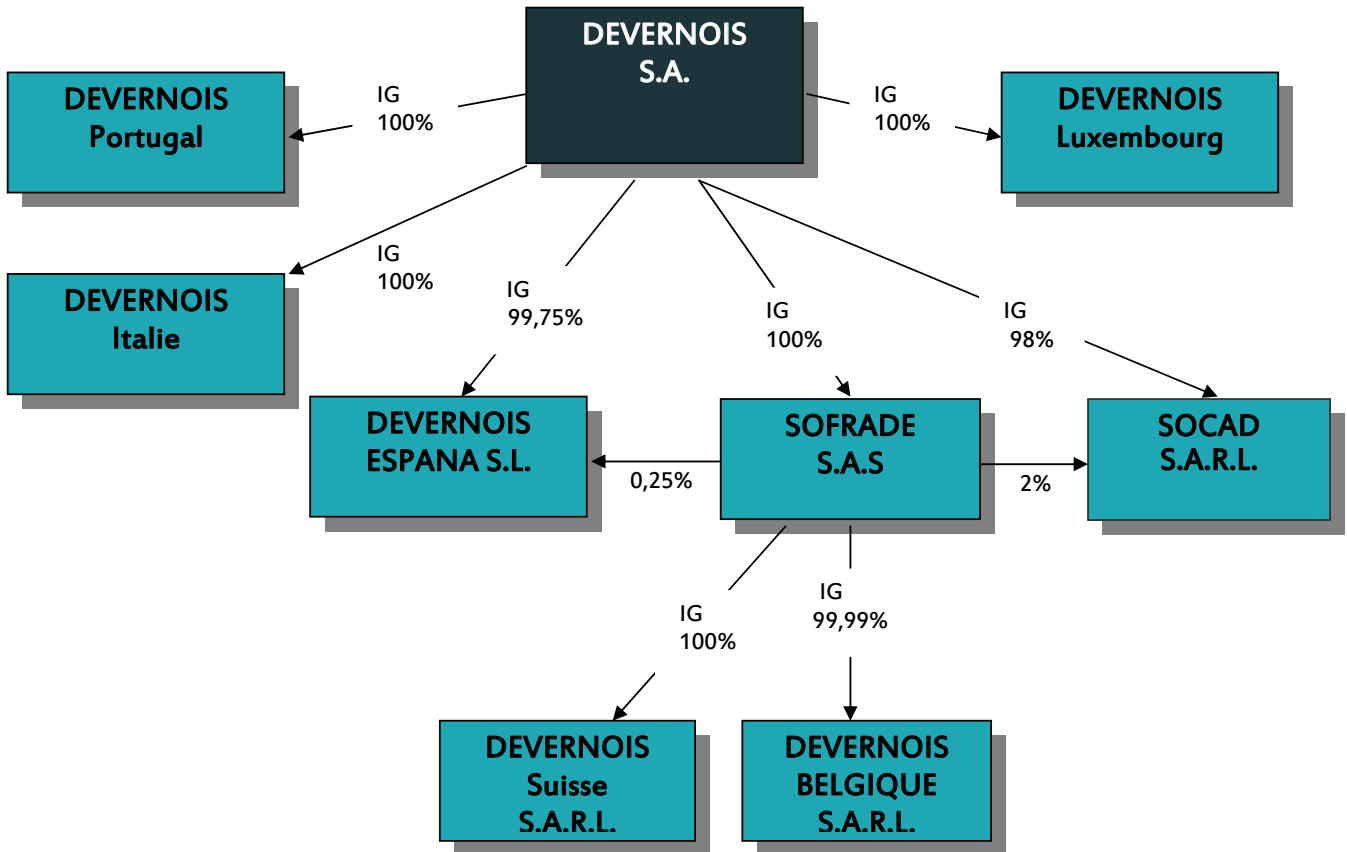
DEVERNOIS
S.A.

DEVERNOIS
Portugal

IG
100%

IG
100%

DEVERNOIS
Luxembourg

IG
100%

DEVERNOIS
Italie

IG
99,75%

IG
100%

IG
98%

DEVERNOIS
ESPANA S.L.

0,25%

SOFRADE
S.A.S

2%

SOCAD
S.A.R.L.

IG
100%

IG
99,99%

DEVERNOIS
Suisse
S.A.R.L.

DEVERNOIS
BELGIQUE
S.A.R.L.